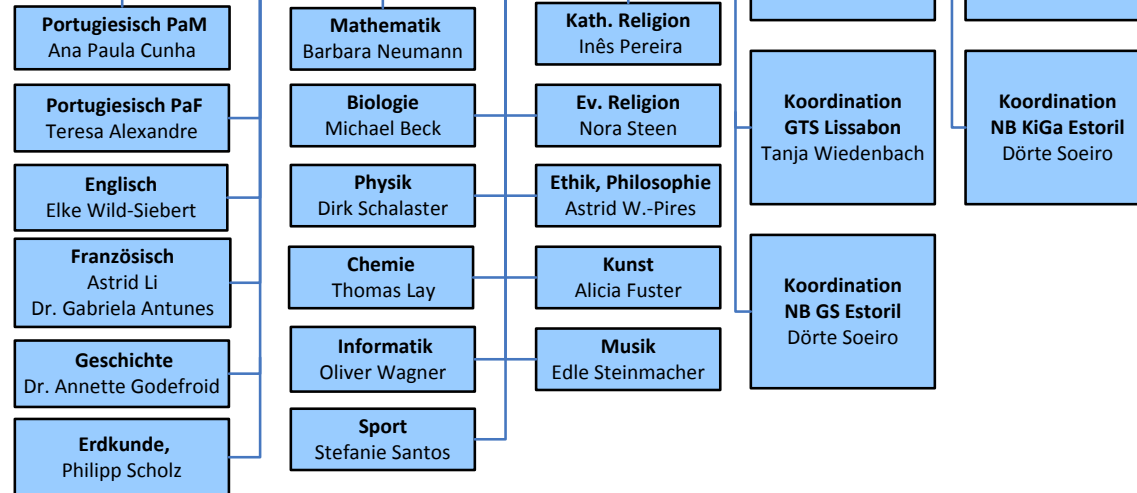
Portugiesisch PaM
Ana Paula Cunha

Portugiesisch PaF
Teresa Alexandre

Englisch
Elke Wild-Siebert

Französisch
Astrid Li
Dr. Gabriela Antunes

Geschichte
Dr. Annette Godefroid

Erdkunde,
Philipp Scholz

Mathematik
Barbara Neumann

Biologie
Michael Beck

Physik
Dirk Schalaster

Chemie
Thomas Lay

Informatik
Oliver Wagner

Sport
Stefanie Santos

Kath. Religion
Inês Pereira

Ev. Religion
Nora Steen

Ethik, Philosophie
Astrid W.-Pires

Kunst
Alicia Fuster

Musik
Edle Steinmacher

Koordination
GTS Lissabon
Tanja Wiedenbach

Koordination
NB GS Estoril
Dörte Soeiro

Koordination
NB KiGa Estoril
Dörte Soeiro